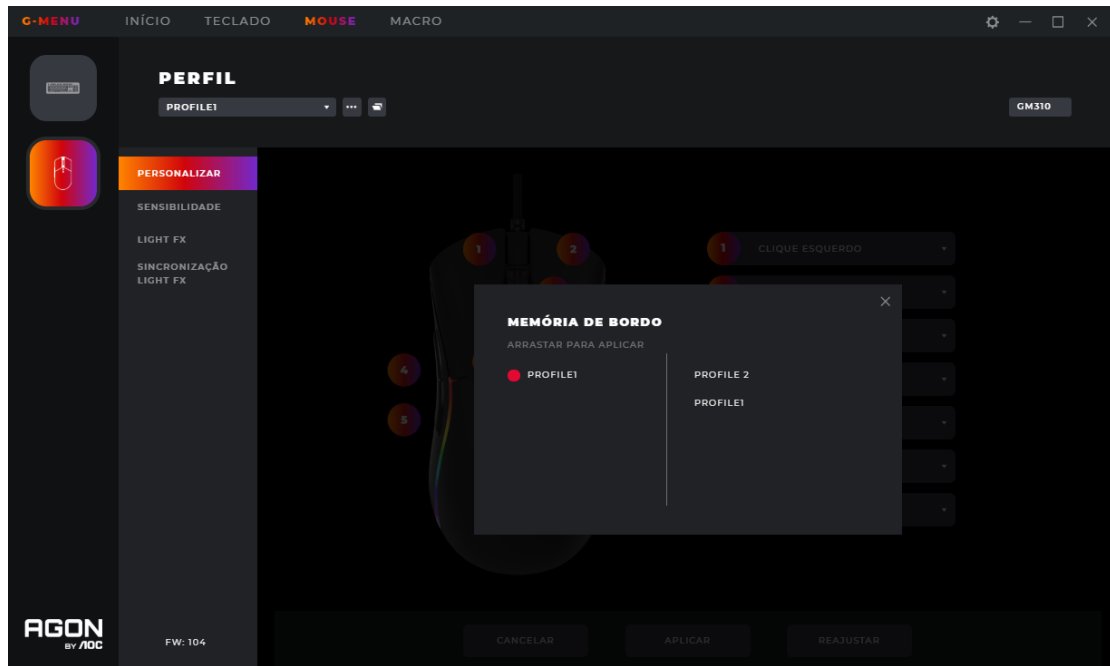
G-MENU INÍCIO TECLADO MOUSE MACRO

PERFIL

PROFILE1

GM310

PERSONALIZAR

SENSIBILIDADE

LIGHT FX

SINCRONIZAÇÃO LIGHT FX

1 2 4 5

1 CLIQUE ESQUERDO

MEMÓRIA DE BORDO

ARRASTAR PARA APLICAR

PROFILE1

PROFILE 2

PROFILE1

AGON BY AOC

FW: 104

CANCELAR APLICAR REAJUSTAR